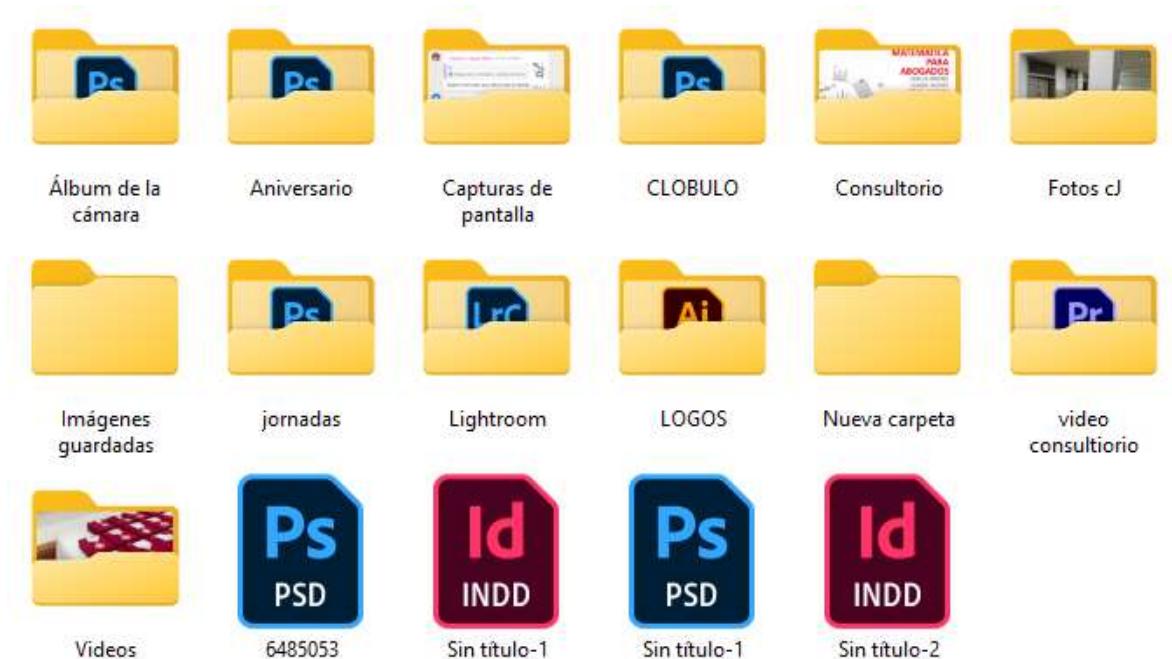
Ps
Álbum de la cámara

Ps
Aniversario

Capturas de pantalla

Ps
CLOBULO

MATEMÁTICA PARA ABOGADOS
Consultorio

Fotos cJ

Imágenes guardadas

Ps
jornadas

LrC
Lightroom

Ai
LOGOS

Nueva carpeta

Pr
video consultiorio

Videos

Ps
PSD
6485053

Id
INDD
Sin título-1

Ps
PSD
Sin título-1

Id
INDD
Sin título-2